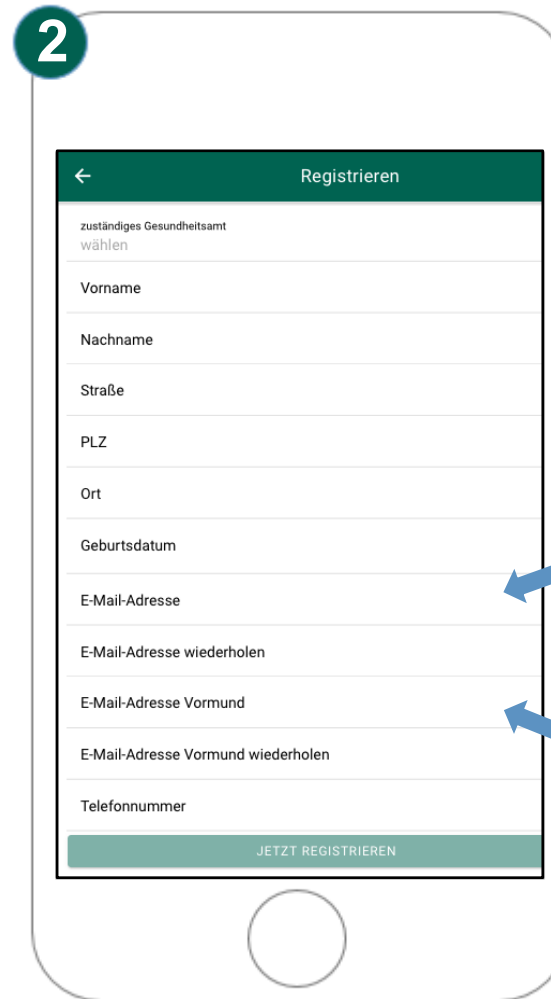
2

←

Registrieren

zuständiges Gesundheitsamt
wählen

Vorname

Nachname

Straße

PLZ

Ort

Geburtsdatum

E-Mail-Adresse

E-Mail-Adresse wiederholen

E-Mail-Adresse Vormund

E-Mail-Adresse Vormund wiederholen

Telefonnummer

JETZT REGISTRIEREN